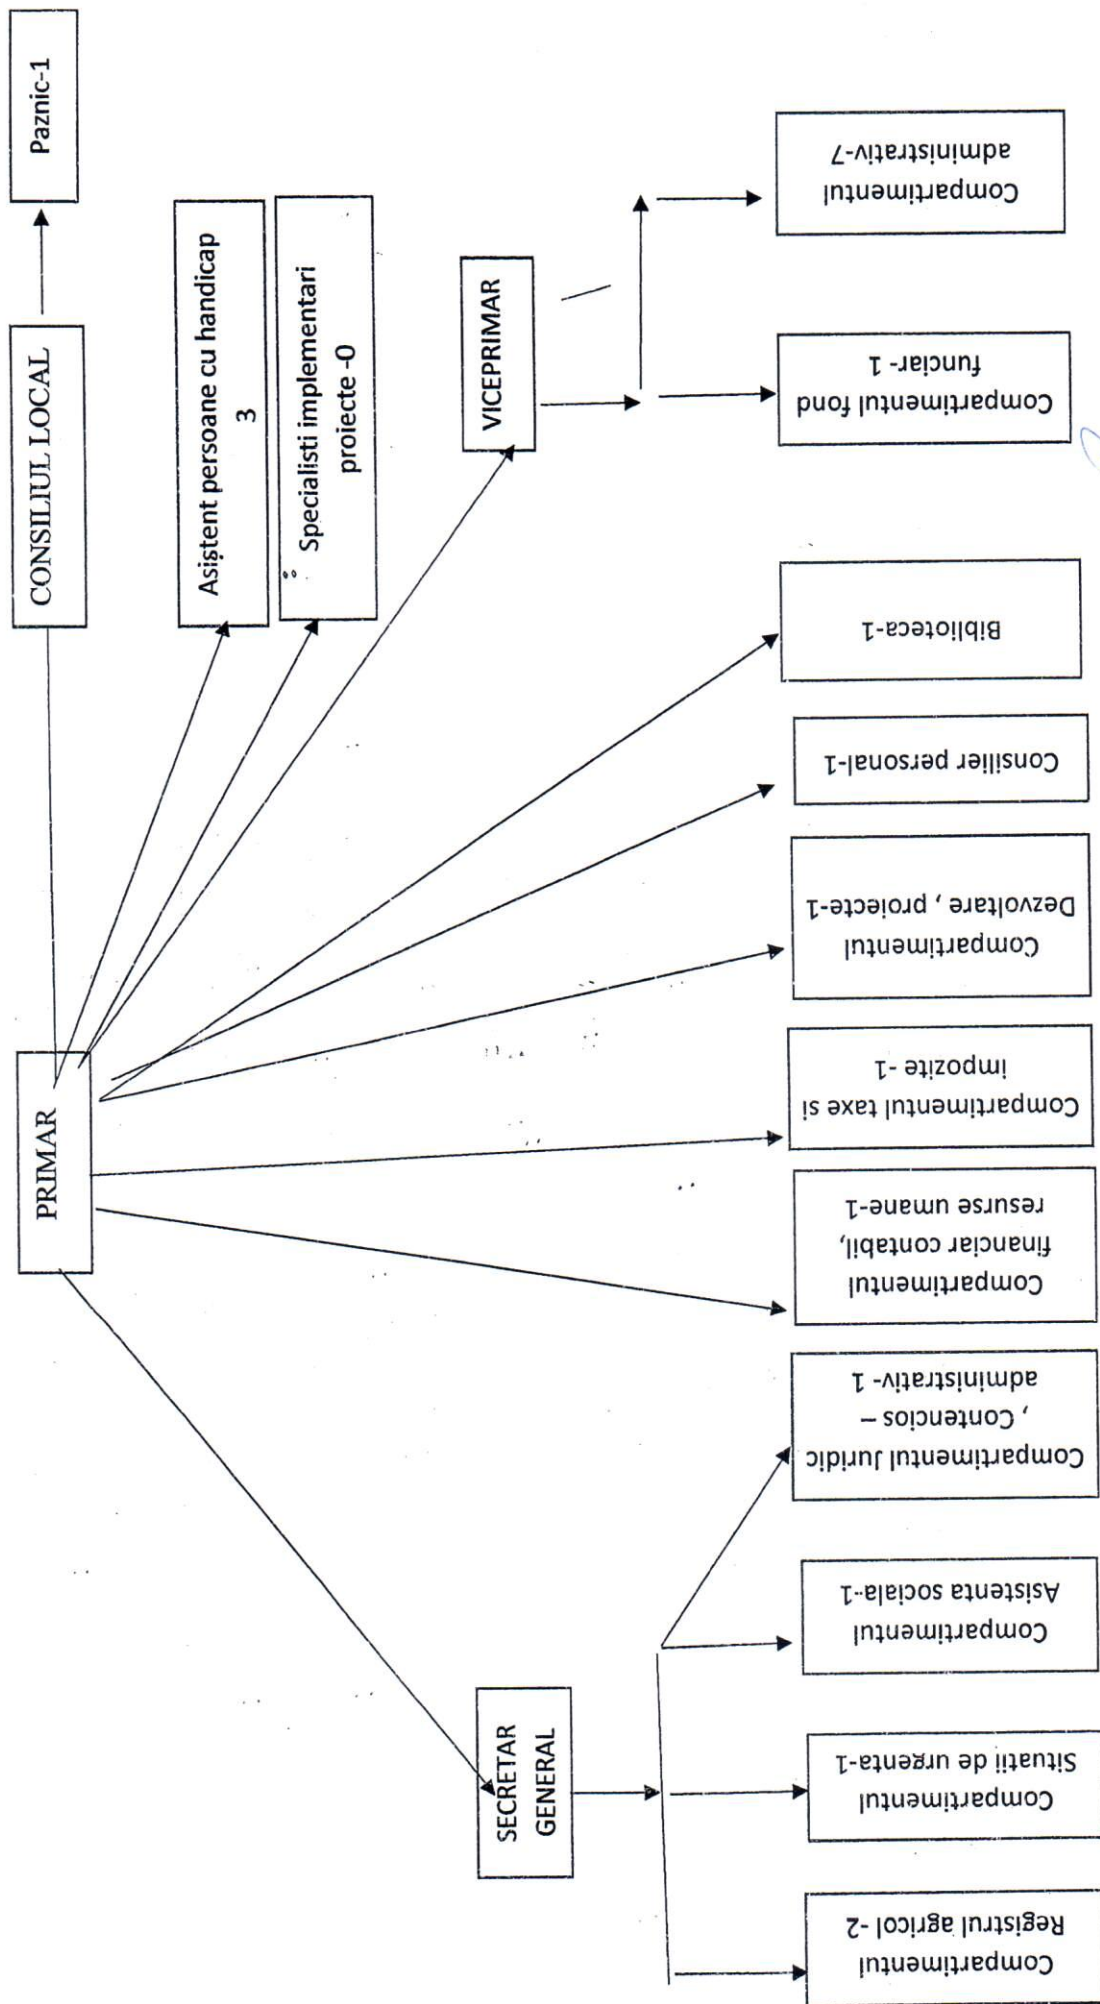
CONSILIUL LOCAL

Paznic-1

PRIMAR

Asistent persoane cu handicap 3

Specialisti implementari proiecte -0

VICEPRIMAR

Compartimentul fond funciar- 1

Compartimentul administrativ-7

Biblioteca-1

Consilier personal-1

Compartimentul Dezvoltare , proiecte-1

Compartimentul taxe si impozite -1

Compartimentul financiar contabil, resurse umane-1

SECRETAR GENERAL

Compartimentul Juridic , Contencios – administrativ- 1

Compartimentul Asistenta sociala-1

Compartimentul Situatii de urgenta-1

Compartimentul Registrul agricol -2